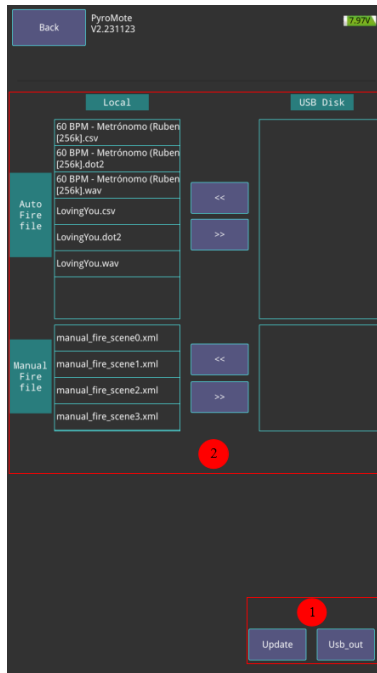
Back

PyroMote
V2.231123

7.97V

Local

USB Disk

Auto Fire file

60 BPM - Metrónomo (Ruben [256k].csv
60 BPM - Metrónomo (Ruben [256k].dot2
60 BPM - Metrónomo (Ruben [256k].wav
LovingYou.csv
LovingYou.dot2
LovingYou.wav

<<
>>

Manual Fire file

manual_fire_scene0.xml
manual_fire_scene1.xml
manual_fire_scene2.xml
manual_fire_scene3.xml

<<
>>

2

1

Update

Usb_out